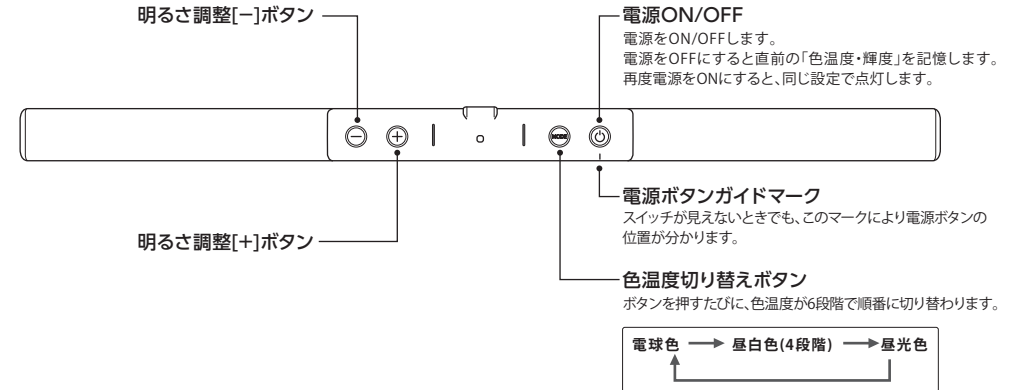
明るさ調整[−]ボタン

電源ON/OFF
電源をON/OFFします。
電源をOFFにすると直前の「色温度・輝度」を記憶します。
再度電源をONにすると、同じ設定で点灯します。

MODE

電源ボタンガイドマーク
スイッチが見えないときでも、このマークにより電源ボタンの位置が分かります。

明るさ調整[+]ボタン

色温度切り替えボタン
ボタンを押すたびに、色温度が6段階で順番に切り替わります。

電球色 ⟶ 昼白色(4段階) ⟶ 昼光色